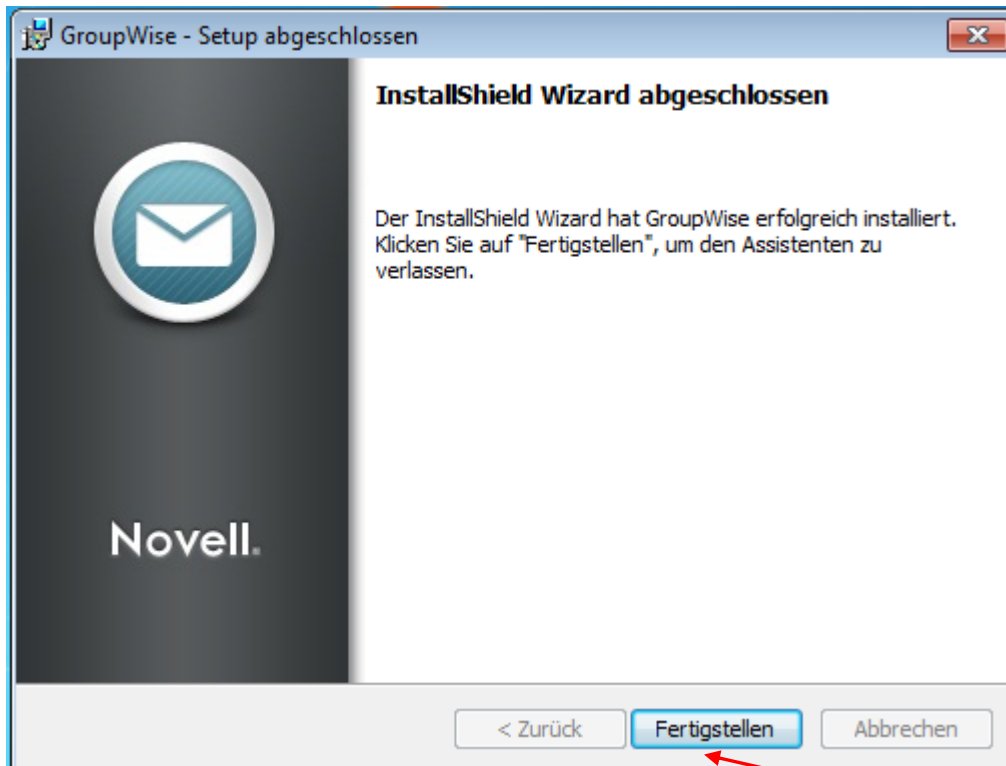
GroupWise - Setup abgeschlossen

InstallShield Wizard abgeschlossen

Der InstallShield Wizard hat GroupWise erfolgreich installiert. Klicken Sie auf "Fertigstellen", um den Assistenten zu verlassen.

Novell.

< Zurück
Fertigstellen
Abbrechen